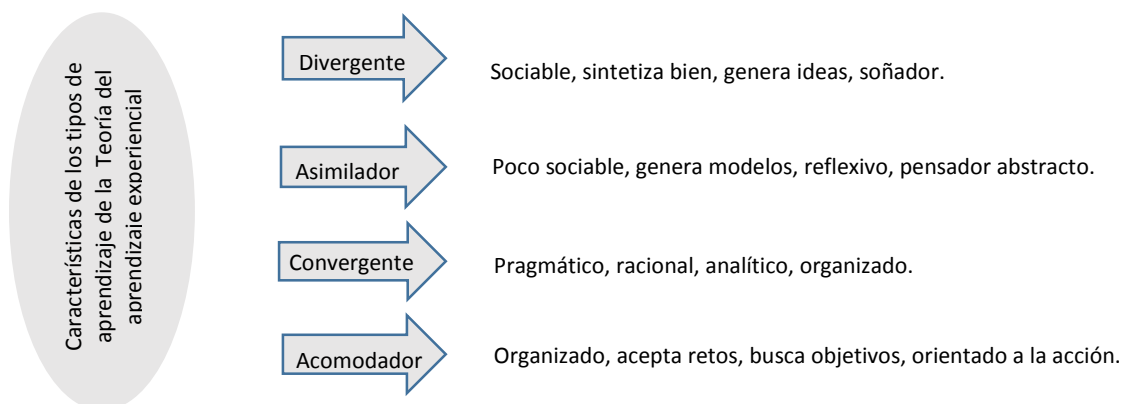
Características de los tipos de aprendizaje de la Teoría del aprendizaje experiencial

Divergente
Sociable, sintetiza bien, genera ideas, soñador.

Asimilador
Poco sociable, genera modelos, reflexivo, pensador abstracto.

Convergente
Pragmático, racional, analítico, organizado.

Acomodador
Organizado, acepta retos, busca objetivos, orientado a la acción.